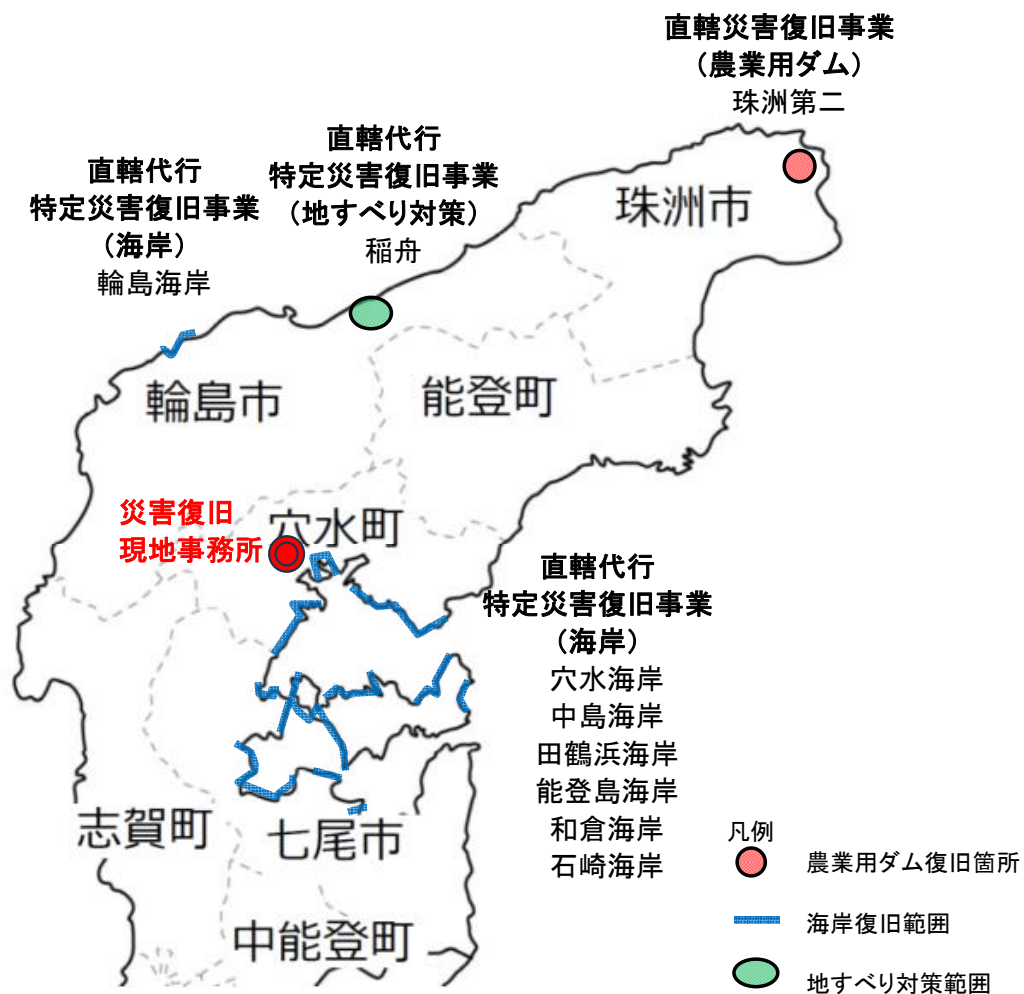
直轄災害復旧事業
（農業用ダム）
珠洲第二

直轄代行
特定災害復旧事業
（地すべり対策）
稲舟

直轄代行
特定災害復旧事業
（海岸）
輪島海岸

珠洲市

輪島市

能登町

災害復旧
現地事務所

穴水町

直轄代行
特定災害復旧事業
（海岸）
穴水海岸
中島海岸
田鶴浜海岸
能登島海岸
和倉海岸
石崎海岸

志賀町

七尾市

中能登町

凡例
農業用ダム復旧箇所
海岸復旧範囲
地すべり対策範囲